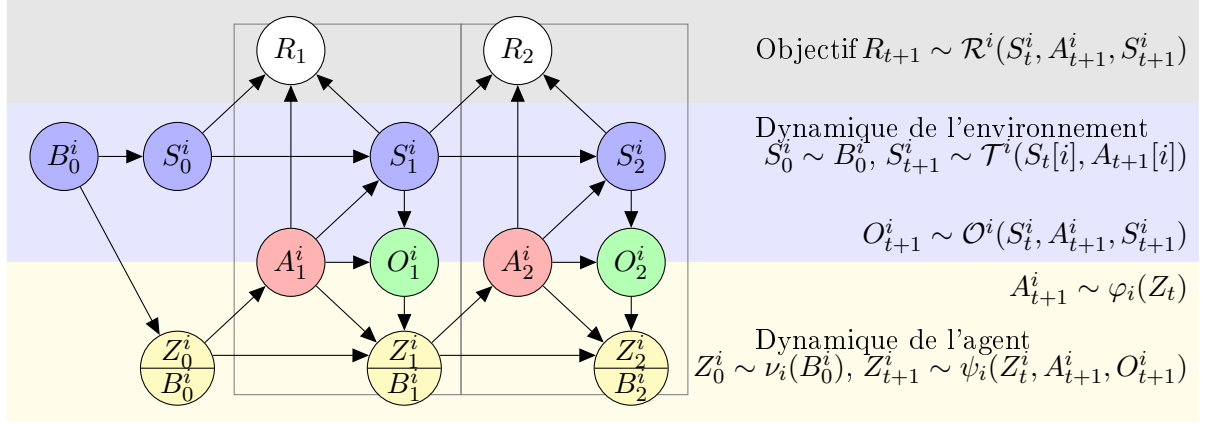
$R_1$ $R_2$

Objectif $R_{t+1} \sim \mathcal{R}^i(S_t^i, A_{t+1}^i, S_{t+1}^i)$

$B_0^i$ $S_0^i$ $S_1^i$ $S_2^i$

Dynamique de l'environnement
$S_0^i \sim B_0^i$, $S_{t+1}^i \sim \mathcal{T}^i(S_t[i], A_{t+1}[i])$

$A_1^i$ $O_1^i$ $A_2^i$ $O_2^i$

$O_{t+1}^i \sim \mathcal{O}^i(S_t^i, A_{t+1}^i, S_{t+1}^i)$

$A_{t+1}^i \sim \varphi_i(Z_t)$

$\frac{Z_0^i}{B_0^i}$ $\frac{Z_1^i}{B_1^i}$ $\frac{Z_2^i}{B_2^i}$

Dynamique de l'agent
$Z_0^i \sim \nu_i(B_0^i)$, $Z_{t+1}^i \sim \psi_i(Z_t^i, A_{t+1}^i, O_{t+1}^i)$